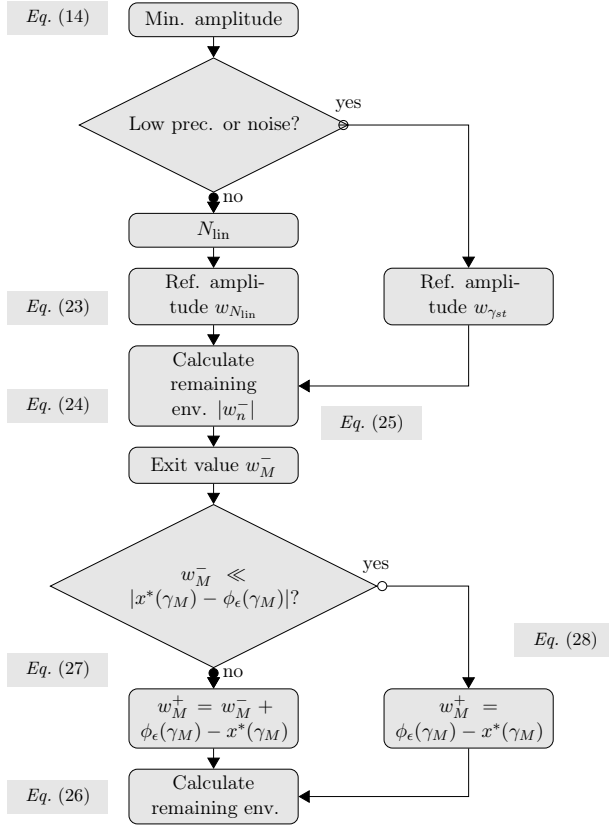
*Eq.* (14)

Min. amplitude

Low prec. or noise?

yes

no

$N_{\text{lin}}$

Ref. amplitude $w_{N_{\text{lin}}}$

*Eq.* (23)

Ref. amplitude $w_{\gamma_{st}}$

Calculate remaining env. $|w_n^-|$

*Eq.* (24)

*Eq.* (25)

Exit value $w_M^-$

$w_M^- \ll |x^*(\gamma_M) - \phi_\epsilon(\gamma_M)|$?

yes

*Eq.* (28)

*Eq.* (27)

no

$w_M^+ = w_M^- + \phi_\epsilon(\gamma_M) - x^*(\gamma_M)$

$w_M^+ = \phi_\epsilon(\gamma_M) - x^*(\gamma_M)$

*Eq.* (26)

Calculate remaining env.